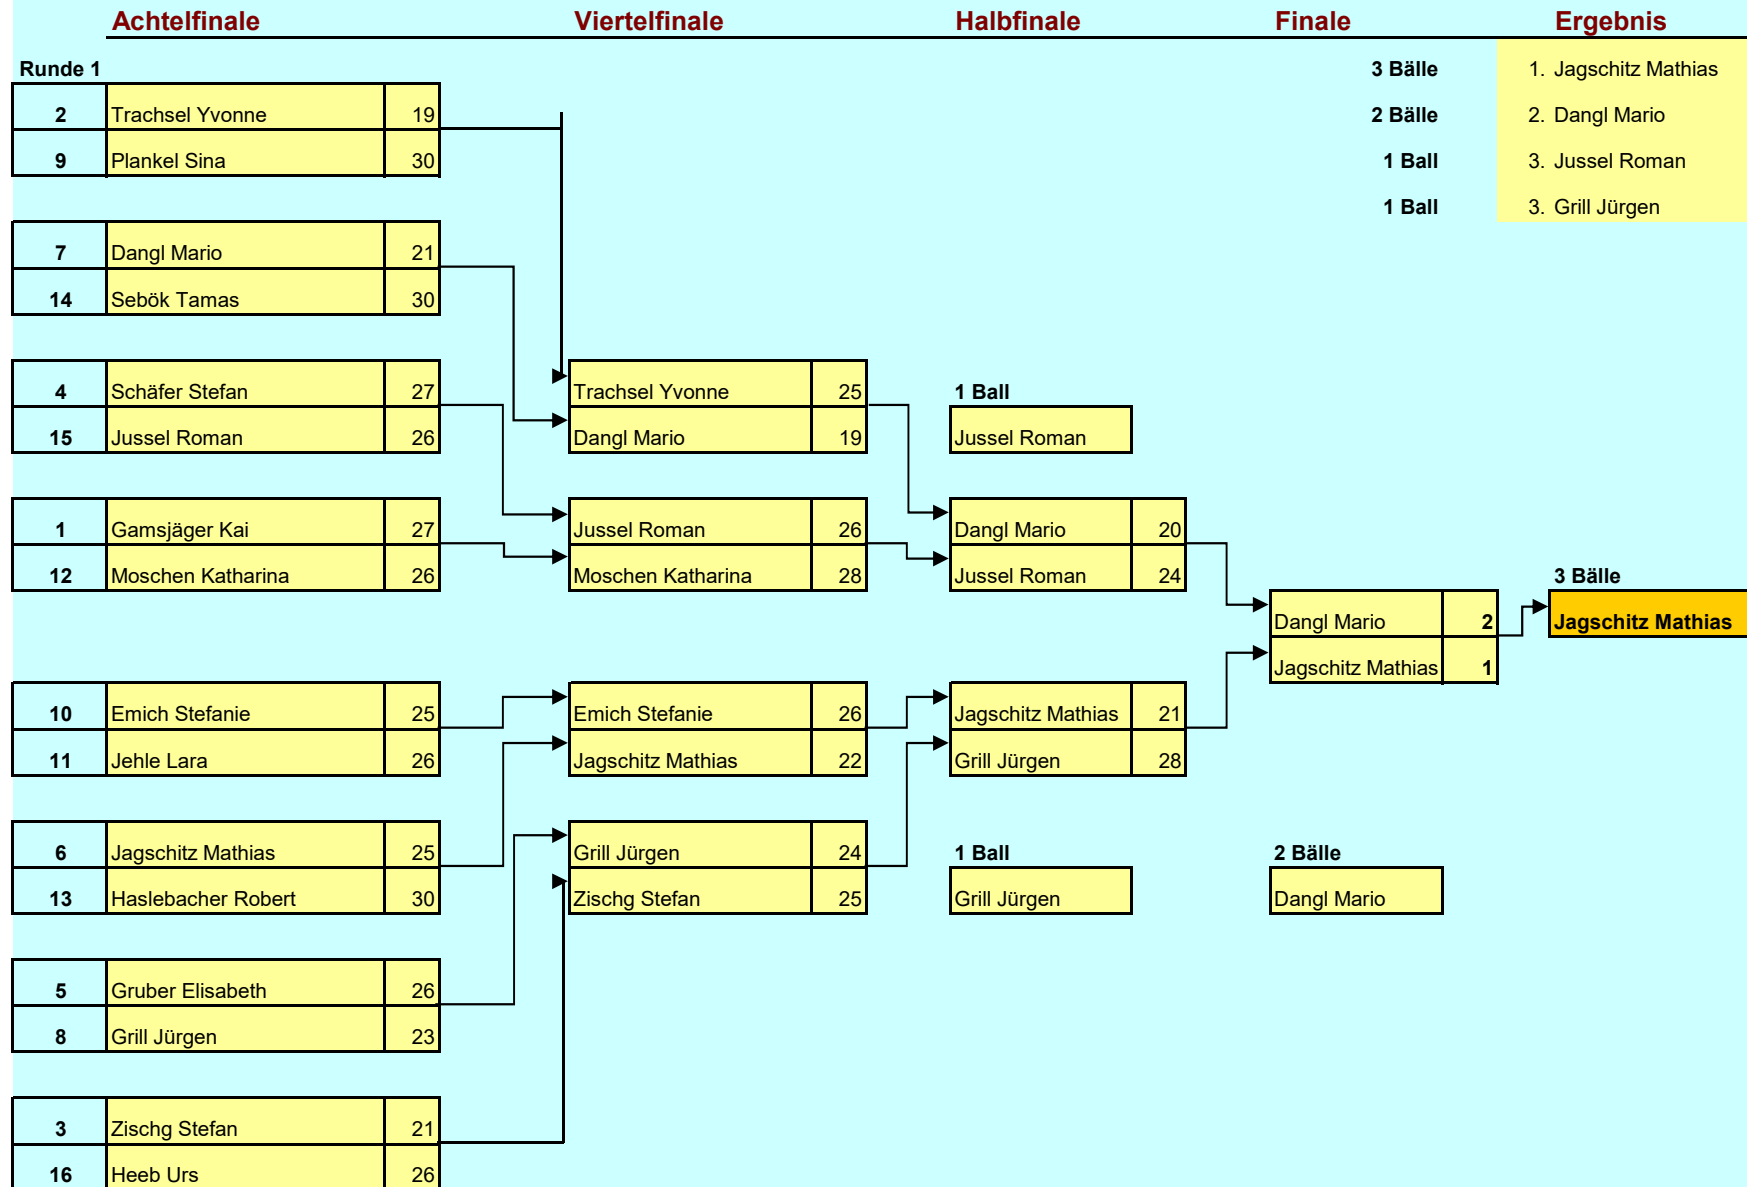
Achtelfinale | Viertelfinale | Halbfinale | Finale | Ergebnis

Runde 1

| | | |
|---|---|---|
| 2 | Trachsel Yvonne | 19 |
| 9 | Plankel Sina | 30 |

| | | |
|---|---|---|
| 7 | Dangl Mario | 21 |
| 14 | Sebök Tamas | 30 |

| | | |
|---|---|---|
| 4 | Schäfer Stefan | 27 |
| 15 | Jussel Roman | 26 |

| | | |
|---|---|---|
| 1 | Gamsjäger Kai | 27 |
| 12 | Moschen Katharina | 26 |

| | | |
|---|---|---|
| 10 | Emich Stefanie | 25 |
| 11 | Jehle Lara | 26 |

| | | |
|---|---|---|
| 6 | Jagschitz Mathias | 25 |
| 13 | Haslebacher Robert | 30 |

| | | |
|---|---|---|
| 5 | Gruber Elisabeth | 26 |
| 8 | Grill Jürgen | 23 |

| | | |
|---|---|---|
| 3 | Zischg Stefan | 21 |
| 16 | Heeb Urs | 26 |

| | |
|---|---|
| Trachsel Yvonne | 25 |
| Dangl Mario | 19 |

| | |
|---|---|
| Jussel Roman | 26 |
| Moschen Katharina | 28 |

| | |
|---|---|
| Emich Stefanie | 26 |
| Jagschitz Mathias | 22 |

| | |
|---|---|
| Grill Jürgen | 24 |
| Zischg Stefan | 25 |

1 Ball
Jussel Roman

| | |
|---|---|
| Dangl Mario | 20 |
| Jussel Roman | 24 |

| | |
|---|---|
| Jagschitz Mathias | 21 |
| Grill Jürgen | 28 |

1 Ball
Grill Jürgen

| | |
|---|---|
| Dangl Mario | 2 |
| Jagschitz Mathias | 1 |

2 Bälle
Dangl Mario

3 Bälle
Jagschitz Mathias

| | |
|---|---|
| 3 Bälle | 1. Jagschitz Mathias |
| 2 Bälle | 2. Dangl Mario |
| 1 Ball | 3. Jussel Roman |
| 1 Ball | 3. Grill Jürgen |